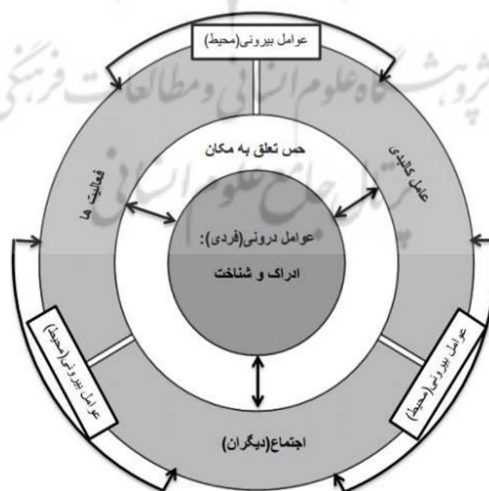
عوامل بیرونی(محیط)

پژوهشگاه علوم انسانی و مطالعات فرهنگی
پرتال جامع علوم انسانی

حس تعلق به مکان

فعالیت ها

عامل کالبدی

عوامل درونی(فردی):
ادراک و شناخت

عوامل بیرونی(محیط)

عوامل بیرونی(محیط)

اجتماع(دیگران)